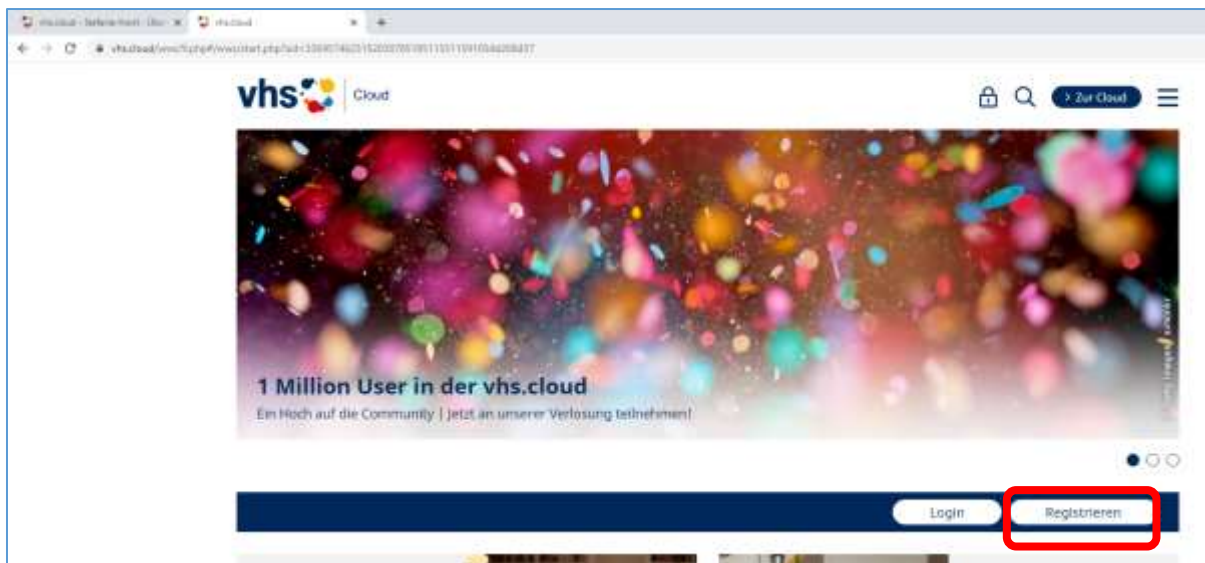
vhs.cloud - Selbstlernkurs - Übe ×   vhs.cloud ×   +

vhs.cloud/wws/9.php#/wws/start.php?sid=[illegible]

vhs Cloud

> Zur Cloud

1 Million User in der vhs.cloud

Ein Hoch auf die Community | Jetzt an unserer Verlosung teilnehmen!

Login

Registrieren